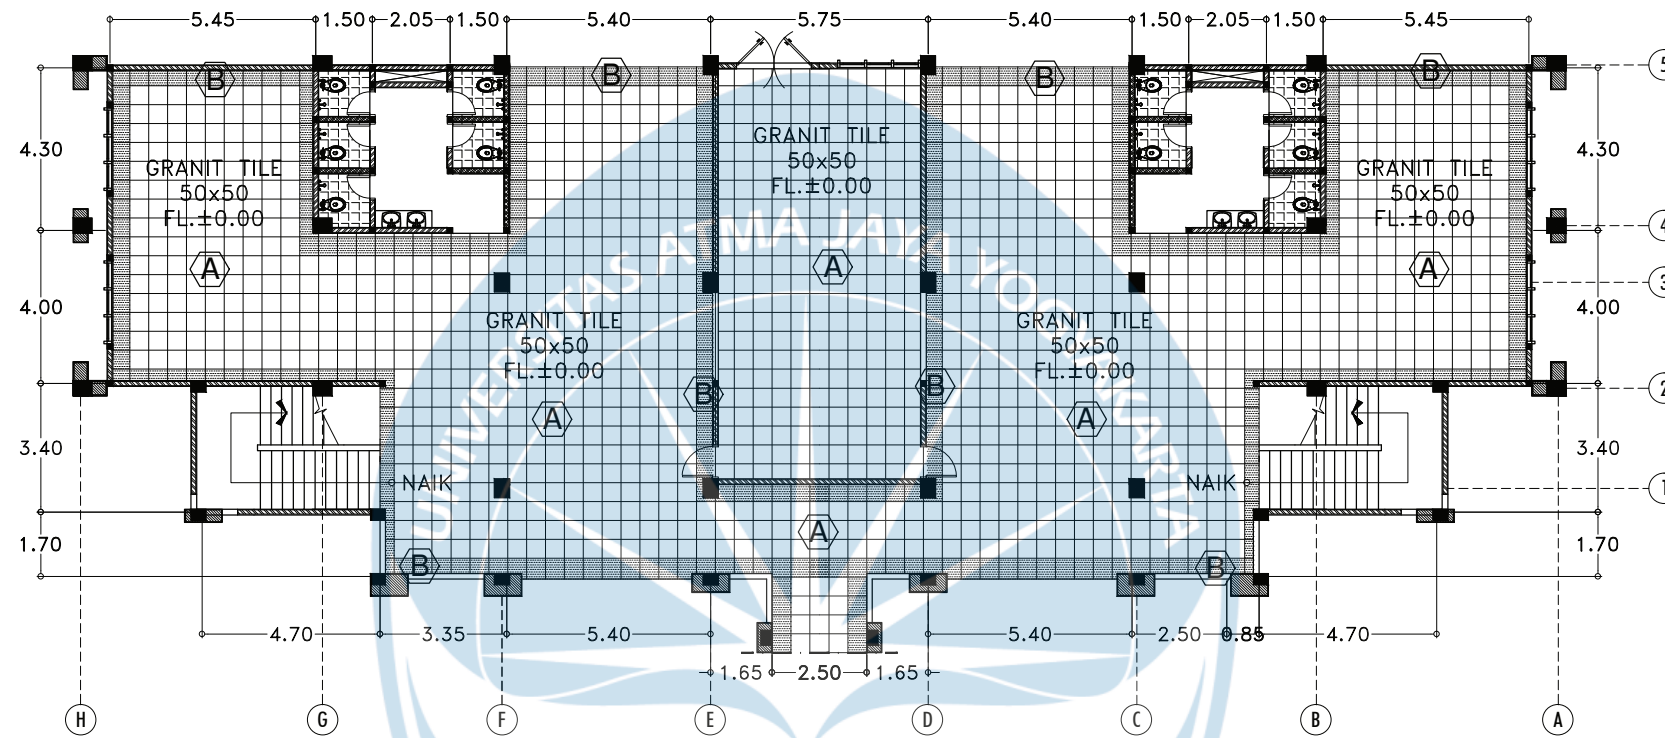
5.45 1.50 2.05 1.50 5.40 5.75 5.40 1.50 2.05 1.50 5.45

B B B B

4.30

GRANIT TILE
50x50
FL.±0.00

GRANIT TILE
50x50
FL.±0.00

GRANIT TILE
50x50
FL.±0.00

4.30

A A A

4.00

GRANIT TILE
50x50
FL.±0.00

GRANIT TILE
50x50
FL.±0.00

4.00

B B

3.40

A A

3.40

NAIK NAIK

A

1.70 B B 1.70

4.70 3.35 5.40 5.40 2.50 0.85 4.70

1.65 2.50 1.65

H G F E D C B A

5 4 3 2 1

UNIVERSITAS ATMA JAYA YOGYAKARTA